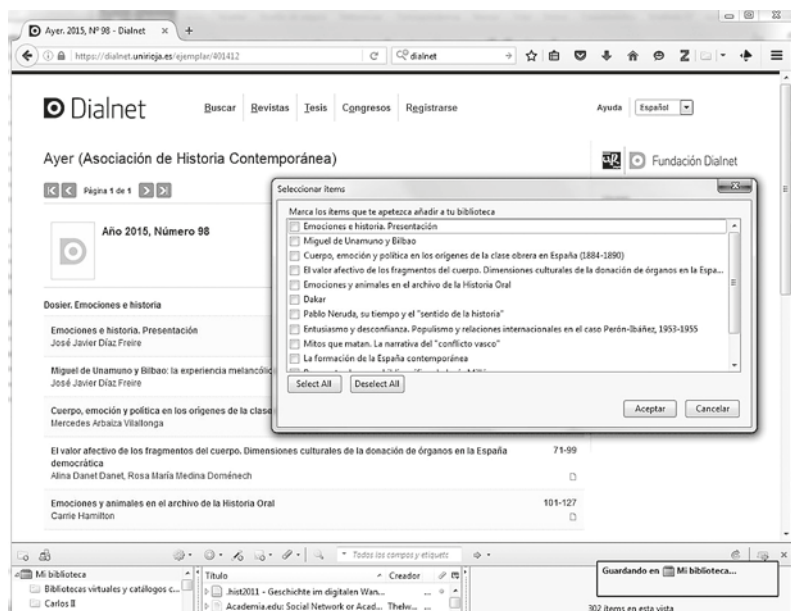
Ayer. 2015, Nº 98 - Dialnet ×

https://dialnet.unirioja.es/ejemplar/401412

dialnet

Dialnet Buscar Revistas Tesis Congresos Registrarse Ayuda Español

Ayer (Asociación de Historia Contemporánea)

Fundación Dialnet

Página 1 de 1

Año 2015, Número 98

Dosier. Emociones e historia

Emociones e historia. Presentación
José Javier Díaz Freire

Miguel de Unamuno y Bilbao: la experiencia melancólic
José Javier Díaz Freire

Cuerpo, emoción y política en los orígenes de la clase
Mercedes Arbaiza Vilallonga

El valor afectivo de los fragmentos del cuerpo. Dimensiones culturales de la donación de órganos en la España democrática
Alina Danet Danet, Rosa María Medina Doménech
71-99

Emociones y animales en el archivo de la Historia Oral
Carrie Hamilton
101-127

Seleccionar ítems

Marca los ítems que te apetezca añadir a tu biblioteca

Emociones e historia. Presentación
Miguel de Unamuno y Bilbao
Cuerpo, emoción y política en los orígenes de la clase obrera en España (1884-1890)
El valor afectivo de los fragmentos del cuerpo. Dimensiones culturales de la donación de órganos en la Espa...
Emociones y animales en el archivo de la Historia Oral
Dakar
Pablo Neruda, su tiempo y el "sentido de la historia"
Entusiasmo y desconfianza. Populismo y relaciones internacionales en el caso Perón-Ibáñez, 1953-1955
Mitos que matan. La narrativa del "conflicto vasco"
La formación de la España contemporánea
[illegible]

Select All Deselect All

Aceptar Cancelar

Todos los campos y etiquetas

Mi biblioteca
Bibliotecas virtuales y catálogos c...
Carlos II

Título
.hist2011 - Geschichte im digitalen Wan...
Academia.edu: Social Network or Acad... Thelw...

Creador

Guardando en Mi biblioteca...

302 ítems en esta vista